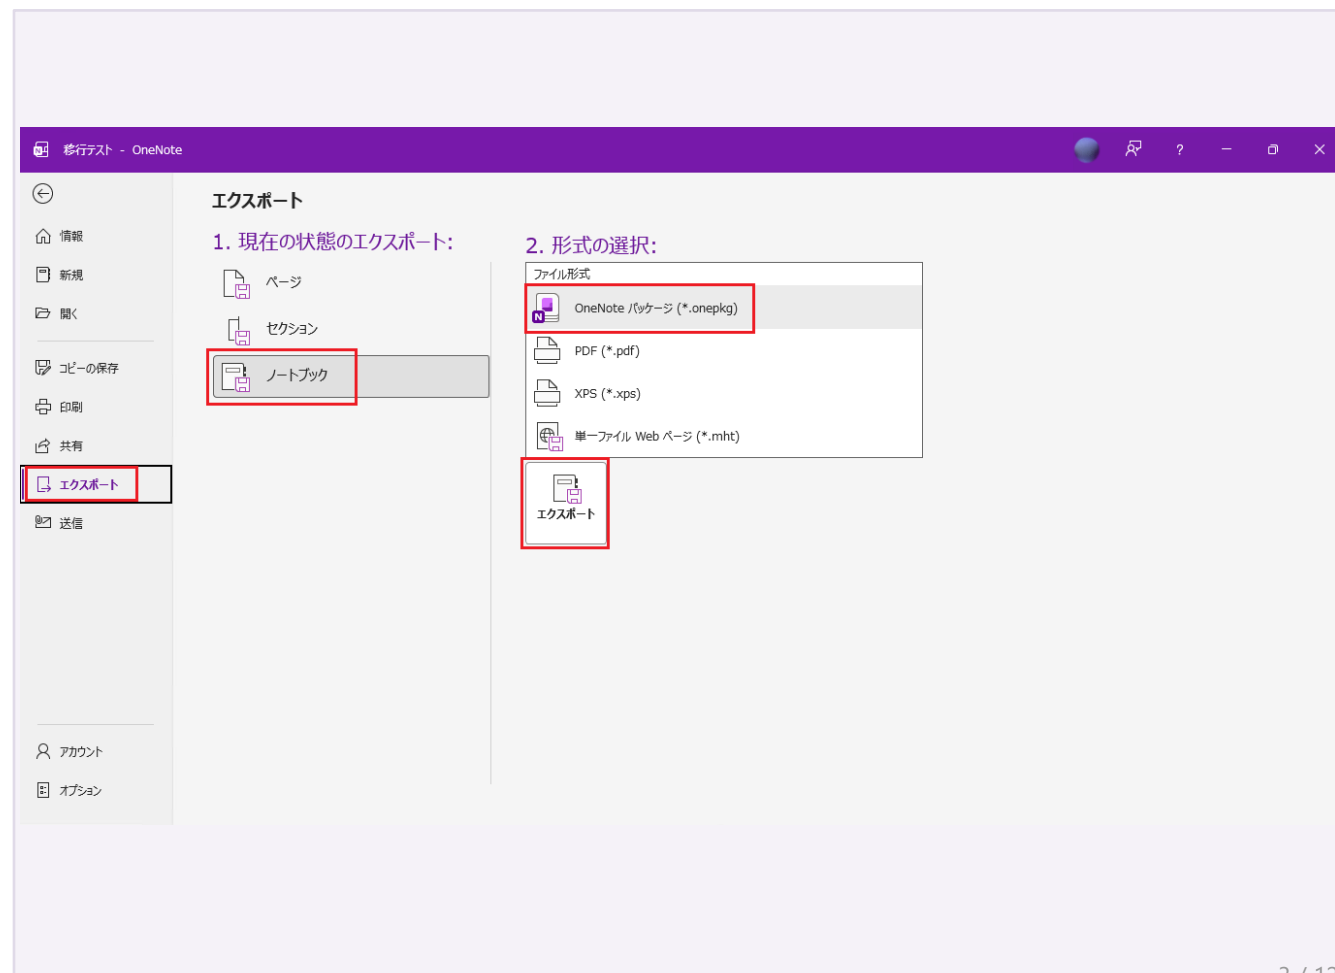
移行テスト - OneNote

?

情報
新規
開く
コピーの保存
印刷
共有
エクスポート
送信

アカウント
オプション

エクスポート

1. 現在の状態のエクスポート:
ページ
セクション
ノートブック

2. 形式の選択:
ファイル形式
OneNote パッケージ (*.onepkg)
PDF (*.pdf)
XPS (*.xps)
単一ファイル Web ページ (*.mht)

エクスポート